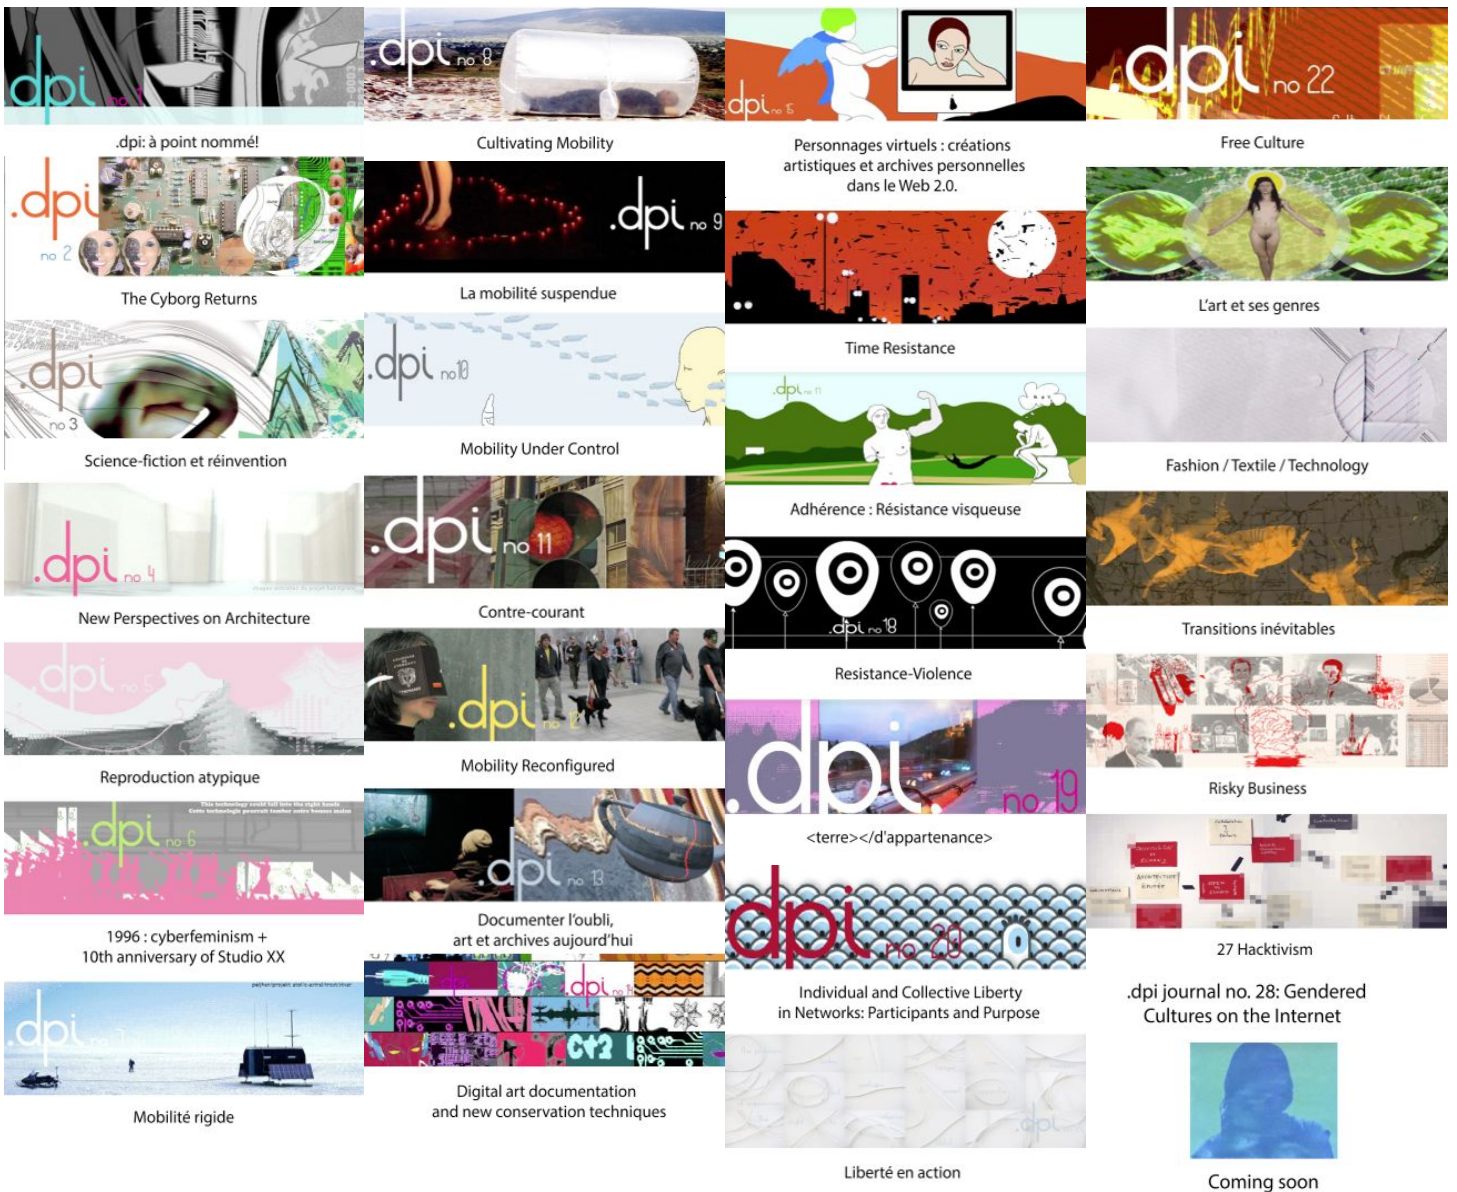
dpi no 1

.dpi: à point nommé!

.dpi no 2

The Cyborg Returns

dpi no 3

Science-fiction et réinvention

.dpi no 4

New Perspectives on Architecture

dpi no 5

Reproduction atypique

.dpi no 6

This technology could fall into the right hands
Cette technologie pourrait tomber entre bonnes mains

1996 : cyberfeminism +
10th anniversary of Studio XX

.dpi no 7

Mobilité rigide

.dpi no 8

Cultivating Mobility

.dpi no 9

La mobilité suspendue

.dpi no 10

Mobility Under Control

.dpi no 11

Contre-courant

.dpi no 12

Mobility Reconfigured

.dpi no 13

Documenter l'oubli,
art et archives aujourd'hui

.dpi no 14

Digital art documentation
and new conservation techniques

dpi no 15

Personnages virtuels : créations
artistiques et archives personnelles
dans le Web 2.0.

Time Resistance

.dpi no 17

Adhérence : Résistance visqueuse

.dpi no 18

Resistance-Violence

.dpi no 19

<terre></d'appartenance>

dpi no 20

Individual and Collective Liberty
in Networks: Participants and Purpose

.dpi

Liberté en action

.dpi no 22

Free Culture

L'art et ses genres

Fashion / Textile / Technology

Transitions inévitables

Risky Business

27 Hacktivism

.dpi journal no. 28: Gendered
Cultures on the Internet

Coming soon